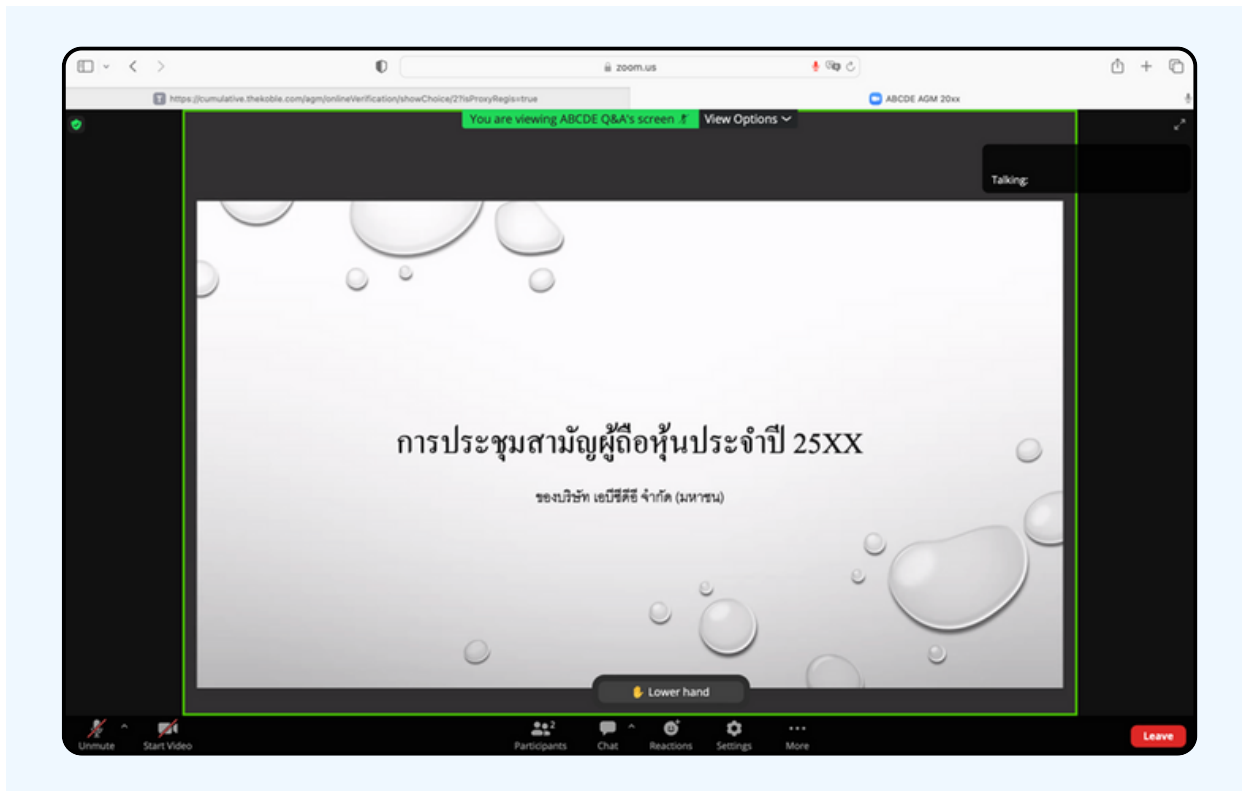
zoom.us

https://cumulative.thekoble.com/agm/onlineVerification/showChoice/2?isProxyRegis=true

ABCDE AGM 20xx

You are viewing ABCDE Q&A's screen

View Options

Talking:

การประชุมสามัญผู้ถือหุ้นประจำปี 25XX

ของบริษัท เอบีซีดีอี จำกัด (มหาชน)

Lower hand

Unmute

Start Video

Participants 2

Chat

Reactions

Settings

More

Leave